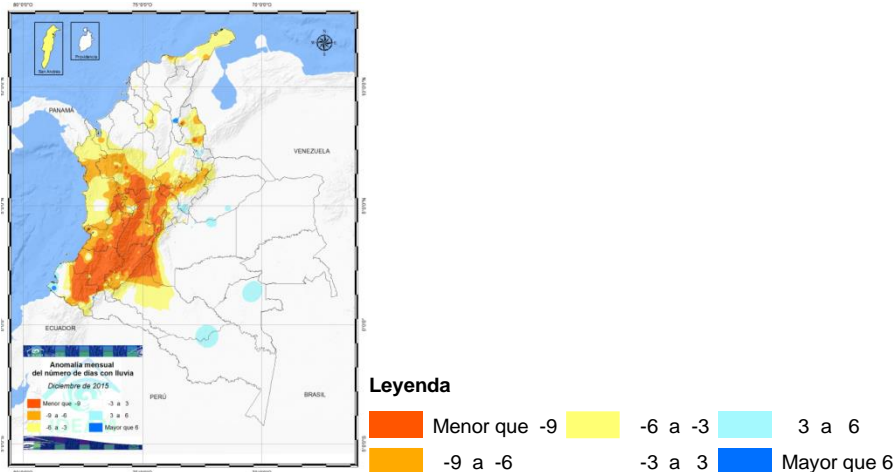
San Andrés
Providencia
PANAMA
VENEZUELA
ECUADOR
PERÚ
BRASIL

Anomalía mensual del número de días con lluvia
Diciembre de 2015
Menor que -9
-9 a -6
-6 a -3
-3 a 3
3 a 6
Mayor que 6

Leyenda
Menor que -9
-6 a -3
3 a 6
-9 a -6
-3 a 3
Mayor que 6